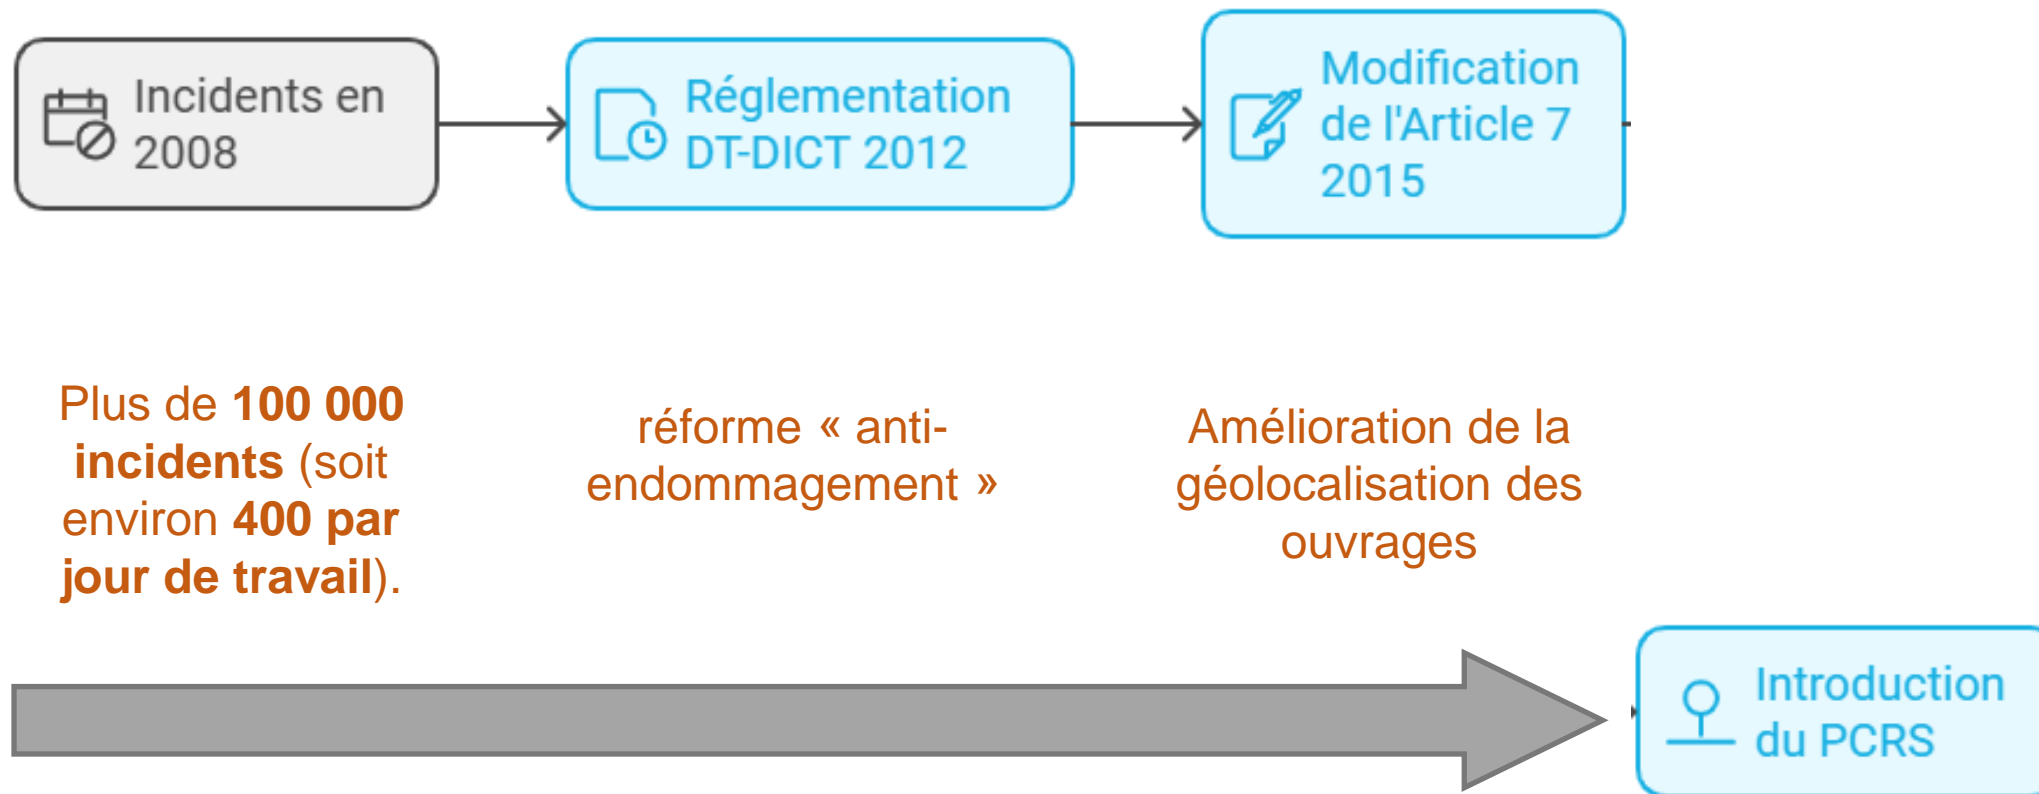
Incidents en 2008

Réglementation DT-DICT 2012

Modification de l'Article 7 2015

Plus de **100 000 incidents** (soit environ **400 par jour de travail**).

réforme « anti-endommagement »

Amélioration de la géolocalisation des ouvrages

Introduction du PCRS